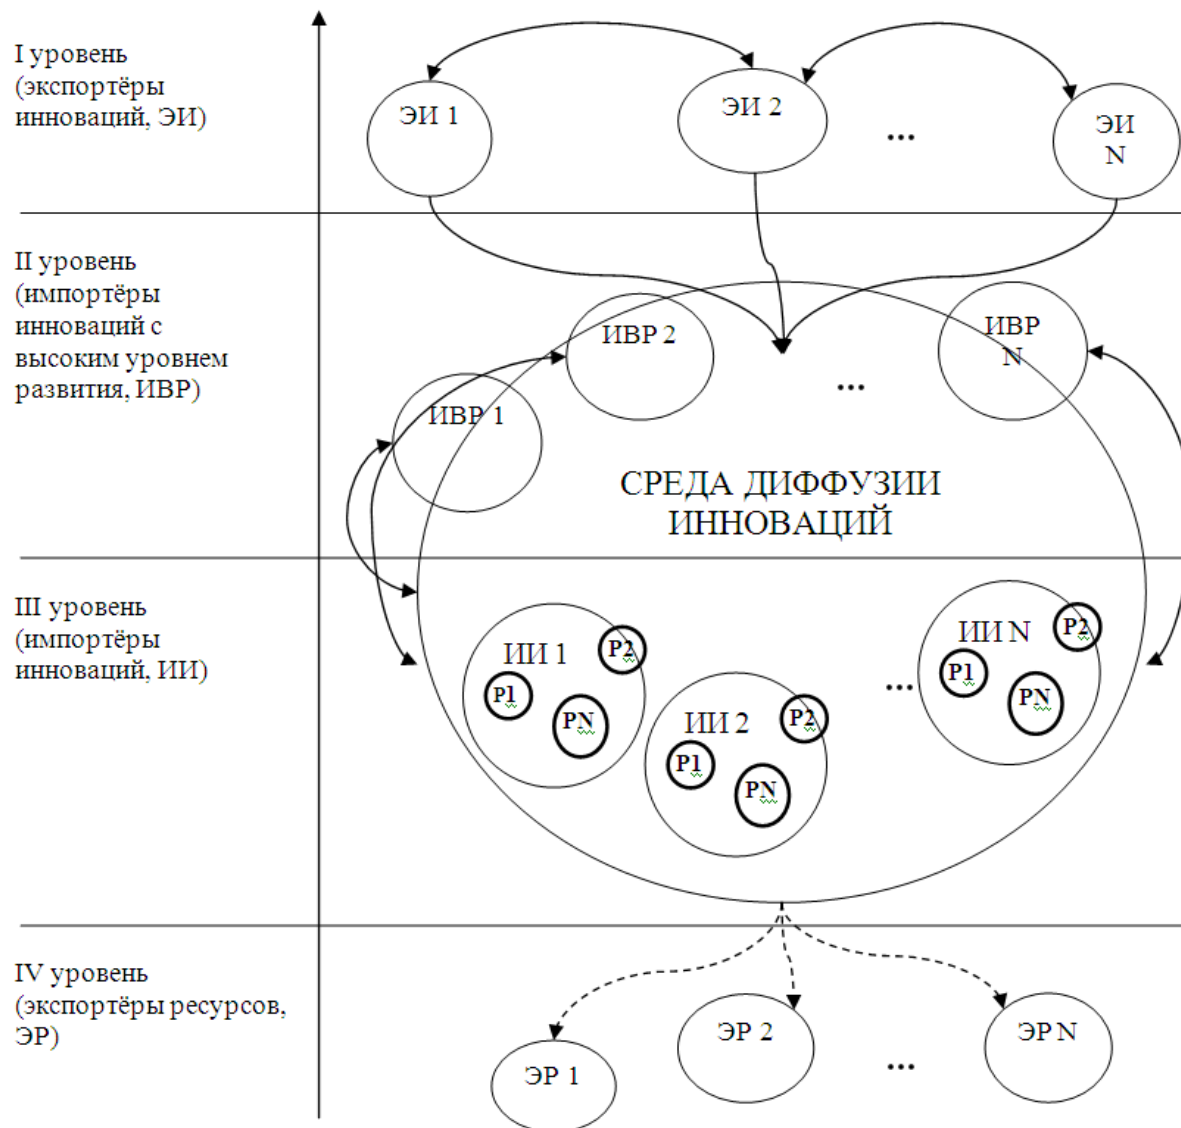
I уровень (экспортёры инноваций, ЭИ)

ЭИ 1

ЭИ 2

...

ЭИ N

II уровень (импортёры инноваций с высоким уровнем развития, ИВР)

ИВР 2

ИВР N

ИВР 1

...

СРЕДА ДИФФУЗИИ ИННОВАЦИЙ

III уровень (импортёры инноваций, ИИ)

ИИ 1

Р2

Р1

РN

ИИ 2

Р2

Р1

РN

...

ИИ N

Р2

Р1

РN

IV уровень (экспортёры ресурсов, ЭР)

ЭР 1

ЭР 2

...

ЭР N